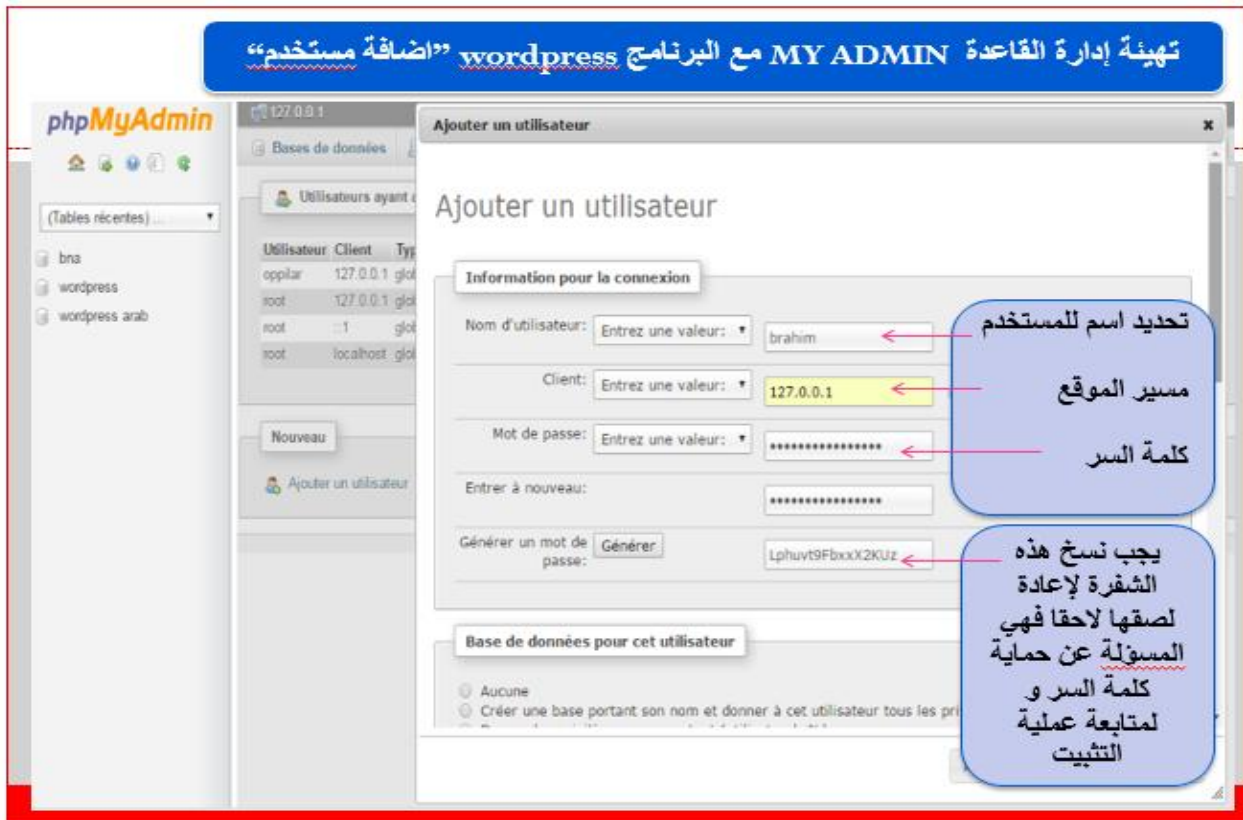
تهيئة إدارة القاعدة MY ADMIN مع البرنامج wordpress "اضافة مستخدم"

phpMyAdmin

(Tables récentes) ...

bna
wordpress
wordpress arab

127.0.0.1

Bases de données

Utilisateurs ayant

| Utilisateur | Client | Typ |
|---|---|---|
| oppilar | 127.0.0.1 | glo |
| root | 127.0.0.1 | glo |
| root | ::1 | glo |
| root | localhost | glo |

Nouveau

Ajouter un utilisateur

Ajouter un utilisateur

Ajouter un utilisateur

Information pour la connexion

Nom d'utilisateur: Entrez une valeur: brahim

Client: Entrez une valeur: 127.0.0.1

Mot de passe: Entrez une valeur: ••••••••••••••••

Entrer à nouveau: ••••••••••••••••

Générer un mot de passe: Générer Lphuvt9FbxxX2KUz

Base de données pour cet utilisateur

Aucune
Créer une base portant son nom et donner à cet utilisateur tous les pri

تحديد اسم للمستخدم

مسير الموقع

كلمة السر

يجب نسخ هذه الشفرة لإعادة لصقها لاحقا فهي المسؤلة عن حماية كلمة السر و لمتابعة عملية التثبيت